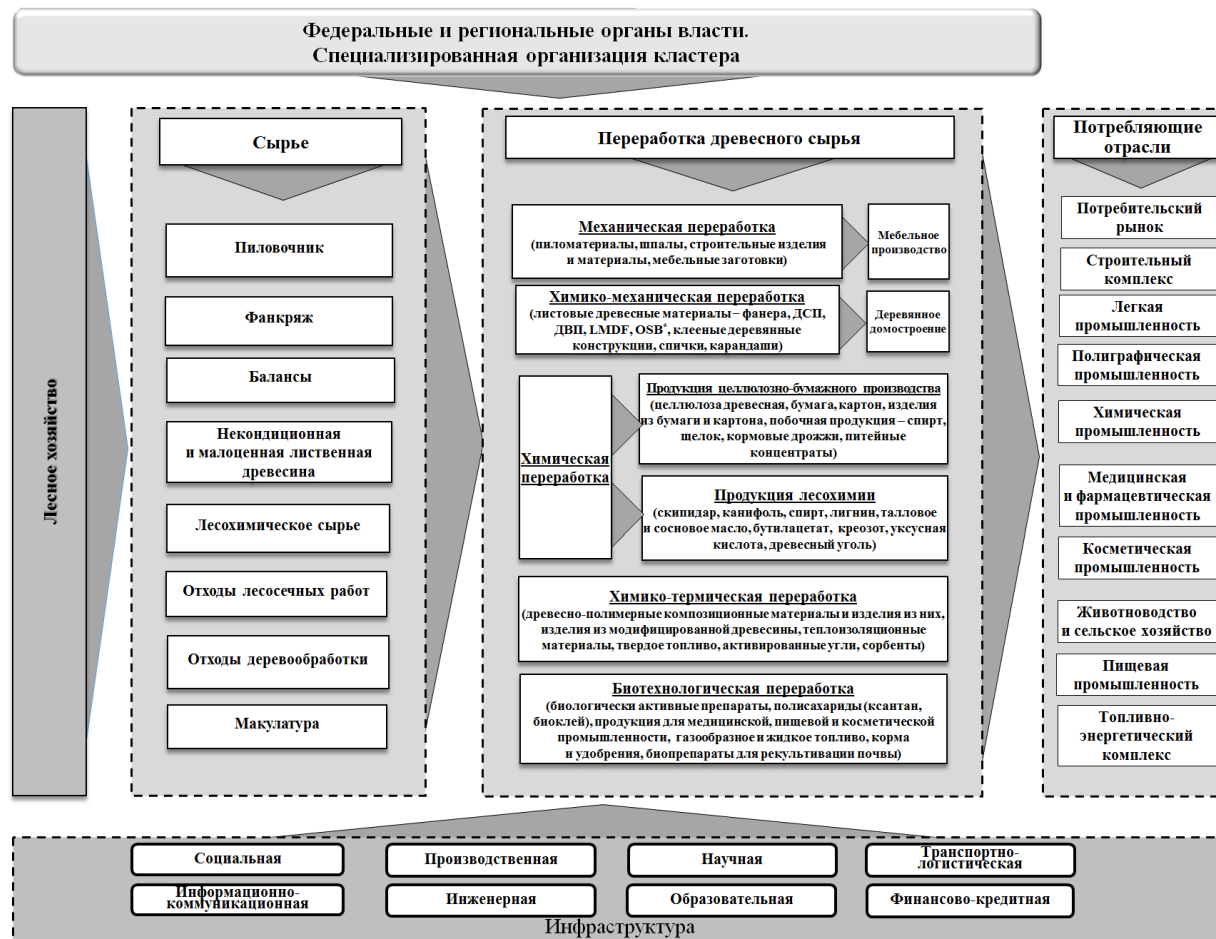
Федеральные и региональные органы власти.
Специализированная организация кластера

Лесное хозяйство

Сырье

Пиловочник

Фанкряж

Балансы

Некондиционная и малоценная лиственная древесина

Лесохимическое сырье

Отходы лесосечных работ

Отходы деревообработки

Макулатура

Переработка древесного сырья

Механическая переработка
(пиломатериалы, шпалы, строительные изделия и материалы, мебельные заготовки)

Мебельное производство

Химико-механическая переработка
(листовые древесные материалы – фанера, ДСП, ДВП, LMDF, OSB*, клееные деревянные конструкции, спички, карандаши)

Деревянное домостроение

Химическая переработка

Продукция целлюлозно-бумажного производства
(целлюлоза древесная, бумага, картон, изделия из бумаги и картона, побочная продукция – спирт, щелок, кормовые дрожжи, питейные концентраты)

Продукция лесохимии
(скипидар, канифоль, спирт, лигнин, талловое и сосновое масло, бутилацетат, креозот, уксусная кислота, древесный уголь)

Химико-термическая переработка
(древесно-полимерные композиционные материалы и изделия из них, изделия из модифицированной древесины, теплоизоляционные материалы, твердое топливо, активированные угли, сорбенты)

Биотехнологическая переработка
(биологически активные препараты, полисахариды (ксантан, биоклей), продукция для медицинской, пищевой и косметической промышленности, газообразное и жидкое топливо, корма и удобрения, биопрепараты для рекультивации почвы)

Потребляющие отрасли

Потребительский рынок

Строительный комплекс

Легкая промышленность

Полиграфическая промышленность

Химическая промышленность

Медицинская и фармацевтическая промышленность

Косметическая промышленность

Животноводство и сельское хозяйство

Пищевая промышленность

Топливно-энергетический комплекс

Социальная

Производственная

Научная

Транспортно-логистическая

Информационно-коммуникационная

Инженерная

Образовательная

Финансово-кредитная

Инфраструктура